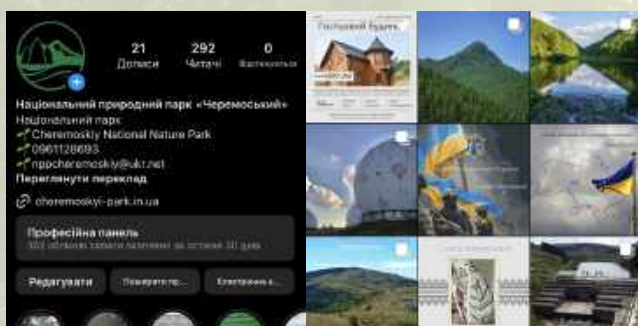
21 Дописи
292 Читачі
0 Відстежується

Національний природний парк «Черемоський»
Національний парк
Cheremoskiy National Nature Park
0961128693
nppcheremoskiy@ukr.net
Переглянути переклад

cheremoskyi-park.in.ua

Професійна панель
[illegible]

Редагувати
Поширити пр...
Електронна а...

Гостьовий будинок